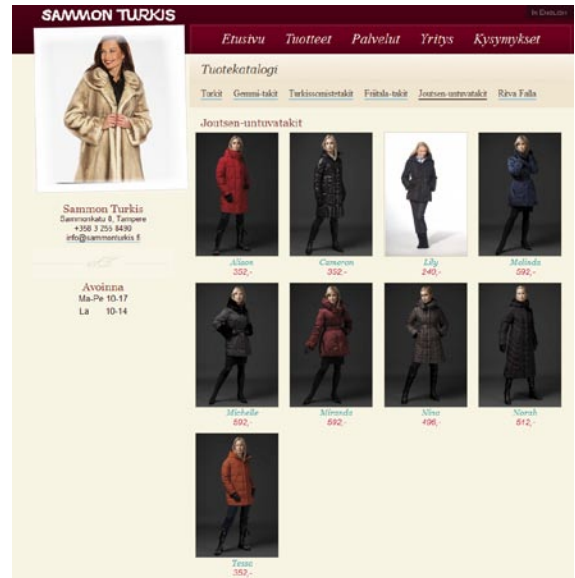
SAMMON TURKIS

In English

Etusivu Tuotteet Palvelut Yritys Kysymykset

Tuotekatalogi

Turkit Gemini-takit Turkissomistetakit Fritsla-takit Joutsen-untuvatakit Riva Falla

Joutsen-untuvatakit

Alison
352,-

Cameron
352,-

Lily
240,-

Melinda
592,-

Michelle
592,-

Miranda
592,-

Nina
496,-

Norah
512,-

Tessa
352,-

Sammon Turkis
Sammonkatu 8, Tampere
+358 3 255 8490
info@sammonturkis.fi

Avoinna
Ma-Pe 10-17
La 10-14